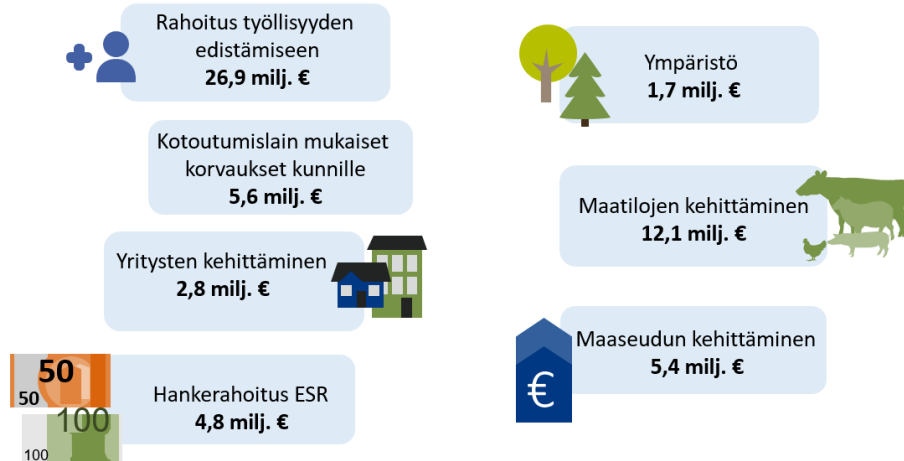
Rahoitus työllisyyden edistämiseen
26,9 milj. €

Kotoutumislain mukaiset korvaukset kunnille
5,6 milj. €

Yritysten kehittäminen
2,8 milj. €

50
50
100
100

Hankerahoitus ESR
4,8 milj. €

Ympäristö
1,7 milj. €

Maatilojen kehittäminen
12,1 milj. €

€

Maaseudun kehittäminen
5,4 milj. €